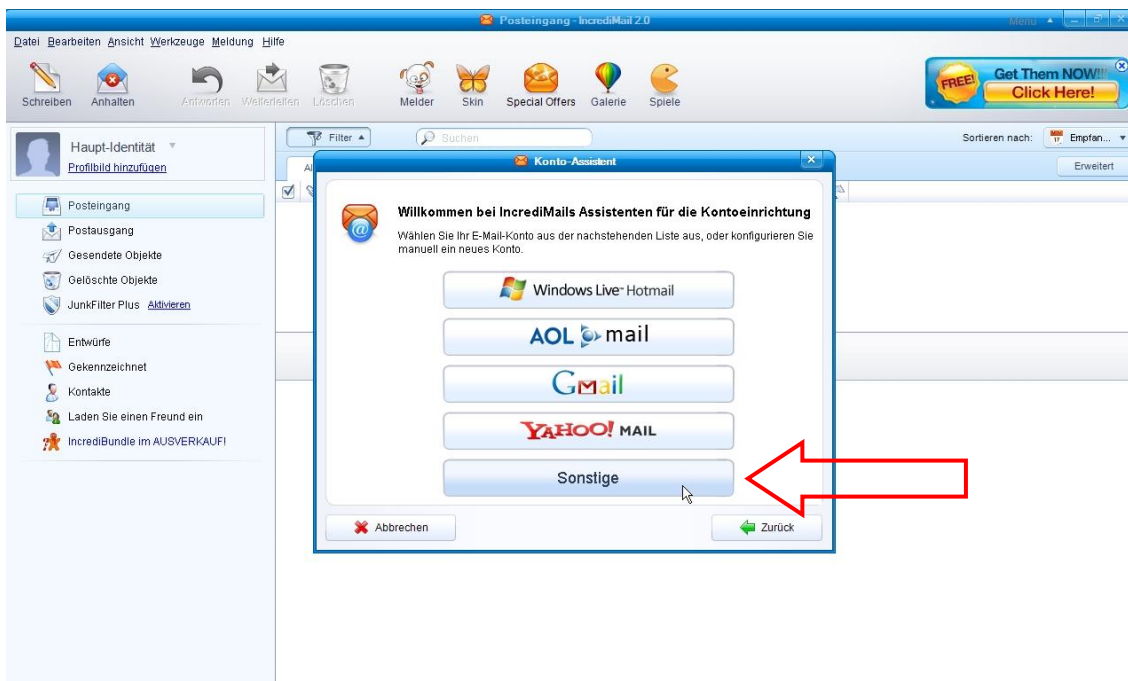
Posteingang - IncrediMail 2.0

Menu

Datei Bearbeiten Ansicht Werkzeuge Meldung Hilfe

Schreiben Anhalten Antworten Weiterleiten Löschen Melder Skin Special Offers Galerie Spiele

FREE! Get Them NOW!!! Click Here!

Haupt-Identität
Profilbild hinzufügen

Filter Suchen

Sortieren nach: Empfan...

Erweitert

Posteingang
Postausgang
Gesendete Objekte
Gelöschte Objekte
JunkFilter Plus Aktivieren
Entwürfe
Gekennzeichnet
Kontakte
Laden Sie einen Freund ein
IncrediBundle im AUSVERKAUF!

Konto-Assistent

Willkommen bei IncrediMails Assistenten für die Kontoeinrichtung

Wählen Sie Ihr E-Mail-Konto aus der nachstehenden Liste aus, oder konfigurieren Sie manuell ein neues Konto.

Windows Live Hotmail

AOL mail

Gmail

YAHOO! MAIL

Sonstige

Abbrechen

Zurück